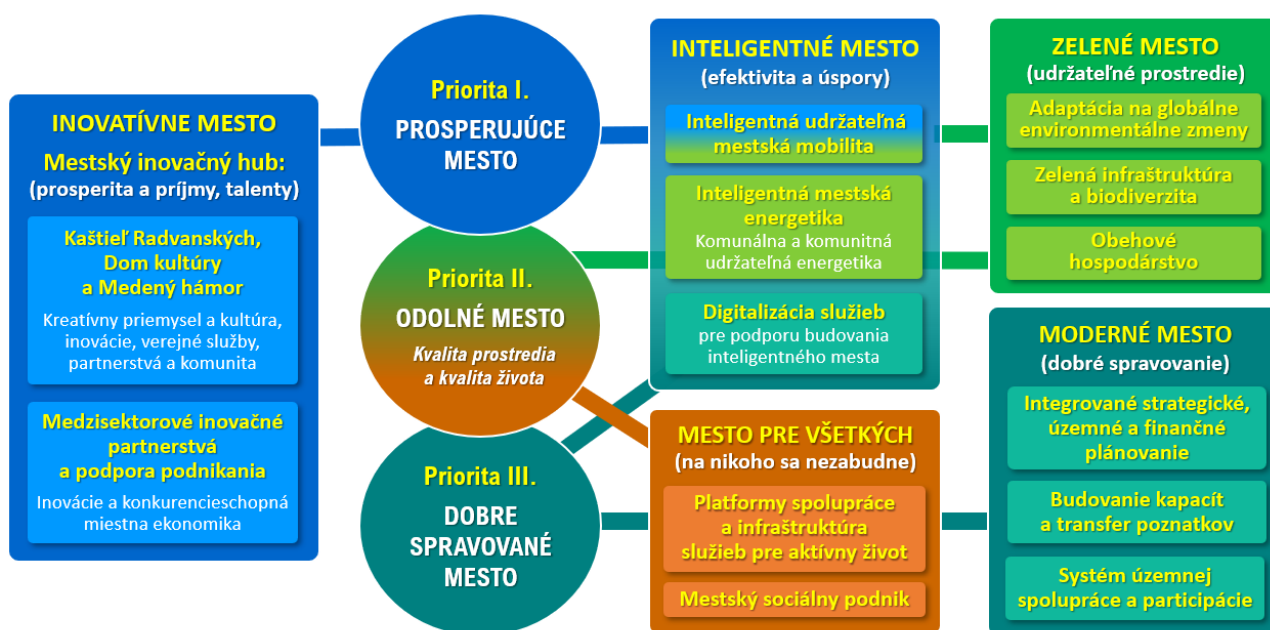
INOVATÍVNE MESTO
Mestský inovačný hub:
(prosperita a príjmy, talenty)

Kaštieľ Radvanských, Dom kultúry a Medený hámor
Kreatívny priemysel a kultúra, inovácie, verejné služby, partnerstvá a komunita

Medzisektorové inovačné partnerstvá a podpora podnikania
Inovácie a konkurencieschopná miestna ekonomika

Priorita I.
PROSPERUJÚCE MESTO

Priorita II.
ODOLNÉ MESTO
Kvalita prostredia a kvalita života

Priorita III.
DOBRE SPRAVOVANÉ MESTO

INTELIGENTNÉ MESTO
(efektivita a úspory)

Inteligentná udržateľná mestská mobilita

Inteligentná mestská energetika
Komunálna a komunitná udržateľná energetika

Digitalizácia služieb
pre podporu budovania inteligentného mesta

MESTO PRE VŠETKÝCH
(na nikoho sa nezabudne)

Platformy spolupráce a infraštruktúra služieb pre aktívny život

Mestský sociálny podnik

ZELENÉ MESTO
(udržateľné prostredie)

Adaptácia na globálne environmentálne zmeny

Zelená infraštruktúra a biodiverzita

Obehové hospodárstvo

MODERNÉ MESTO
(dobré spravovanie)

Integrované strategické, územné a finančné plánovanie

Budovanie kapacít a transfer poznatkov

Systém územnej spolupráce a participácie